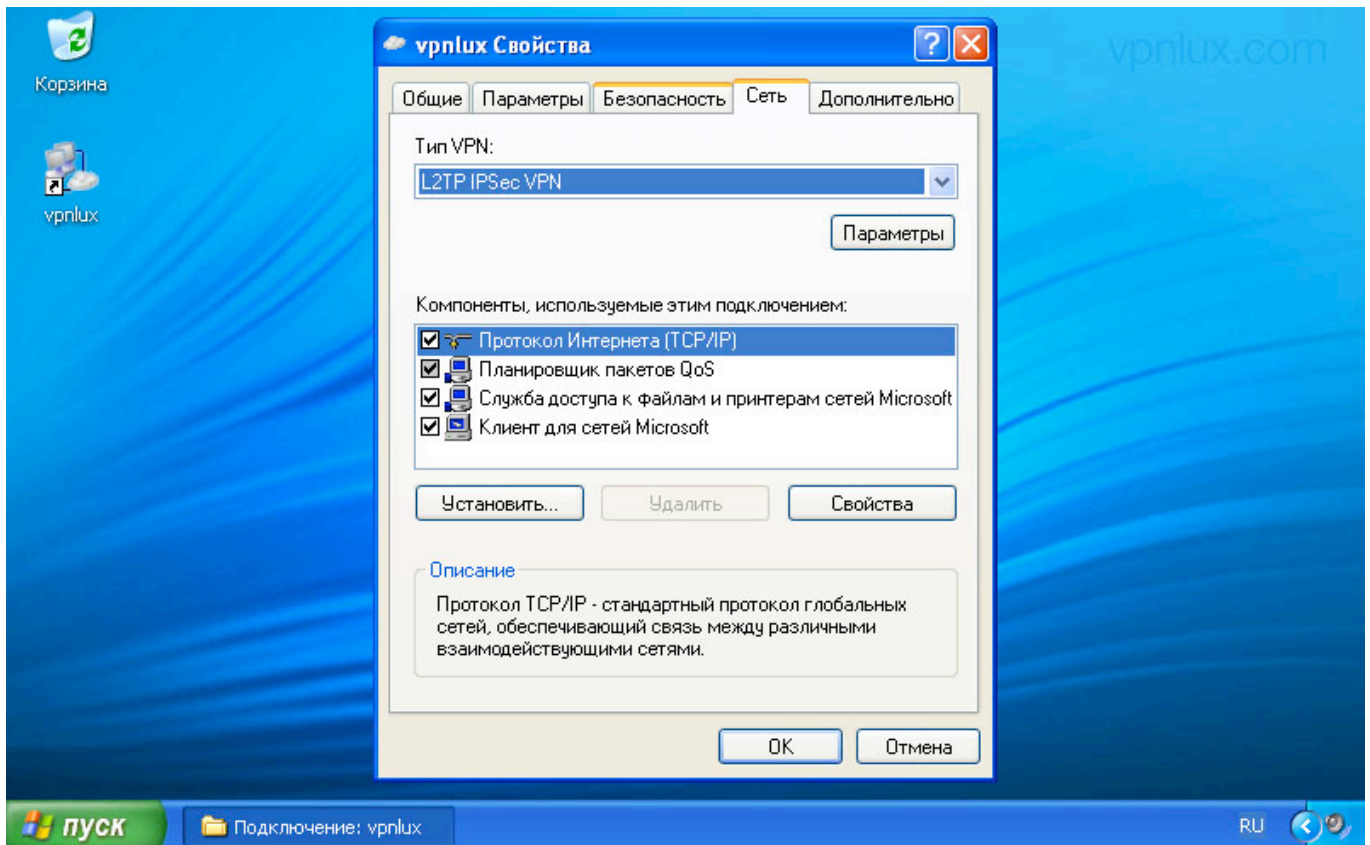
Корзина

vpnlux

vpnlux Свойства

?

vpnlux.com

Общие | Параметры | Безопасность | Сеть | Дополнительно

Тип VPN:

L2TP IPSec VPN

Параметры

Компоненты, используемые этим подключением:

Протокол Интернета (TCP/IP)
Планировщик пакетов QoS
Служба доступа к файлам и принтерам сетей Microsoft
Клиент для сетей Microsoft

Установить... | Удалить | Свойства

Описание

Протокол TCP/IP - стандартный протокол глобальных сетей, обеспечивающий связь между различными взаимодействующими сетями.

OK | Отмена

пуск

Подключение: vpnlux

RU